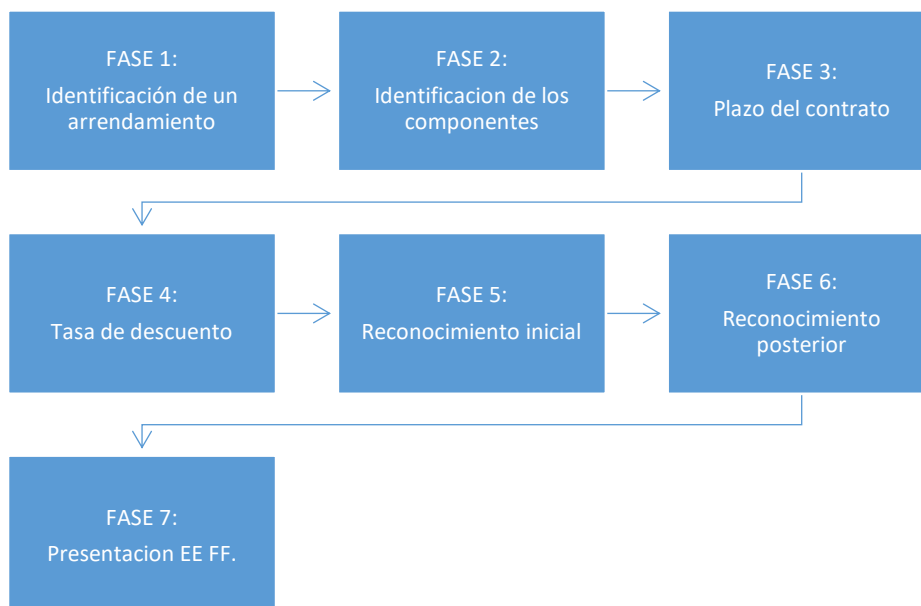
FASE 1:

Identificación de un arrendamiento

FASE 2:

Identificacion de los componentes

FASE 3:

Plazo del contrato

FASE 4:

Tasa de descuento

FASE 5:

Reconocimiento inicial

FASE 6:

Reconocimiento posterior

FASE 7:

Presentacion EE FF.